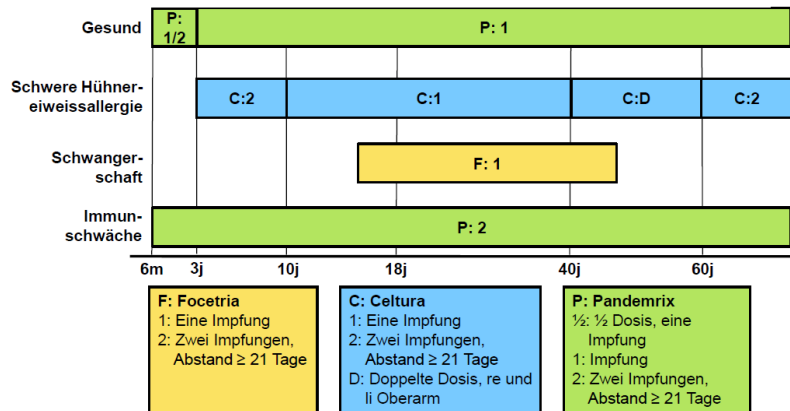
Gesund

P: 1/2

P: 1

Schwere Hühnereiweissallergie

C:2

C:1

C:D

C:2

Schwangerschaft

F: 1

Immunschwäche

P: 2

6m 3j 10j 18j 40j 60j

F: Focetria
1: Eine Impfung
2: Zwei Impfungen, Abstand ≥ 21 Tage

C: Celtura
1: Eine Impfung
2: Zwei Impfungen, Abstand ≥ 21 Tage
D: Doppelte Dosis, re und li Oberarm

P: Pandemrix
½: ½ Dosis, eine Impfung
1: Impfung
2: Zwei Impfungen, Abstand ≥ 21 Tage